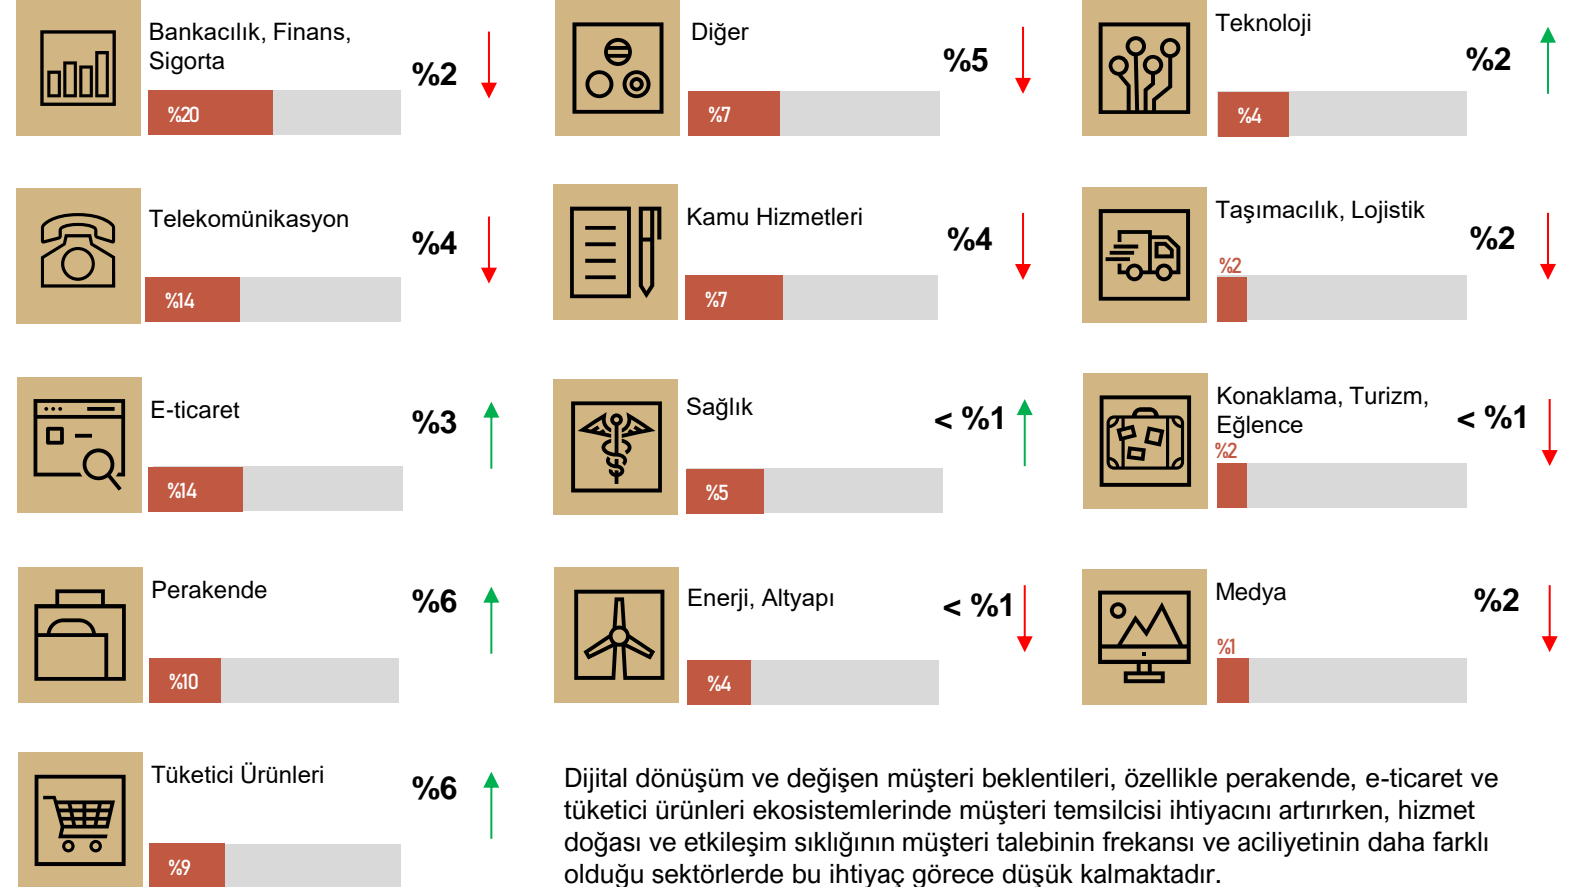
Bankacılık, Finans, Sigorta
%20
%2

Diğer
%7
%5

Teknoloji
%4
%2

Telekomünikasyon
%14
%4

Kamu Hizmetleri
%7
%4

Taşımacılık, Lojistik
%2
%2

E-ticaret
%14
%3

Sağlık
%5
< %1

Konaklama, Turizm, Eğlence
%2
< %1

Perakende
%10
%6

Enerji, Altyapı
%4
< %1

Medya
%1
%2

Tüketici Ürünleri
%9
%6

Dijital dönüşüm ve değişen müşteri beklentileri, özellikle perakende, e-ticaret ve tüketici ürünleri ekosistemlerinde müşteri temsilcisi ihtiyacını artırırken, hizmet doğası ve etkileşim sıklığının müşteri talebinin frekansı ve aciliyetinin daha farklı olduğu sektörlerde bu ihtiyaç görece düşük kalmaktadır.